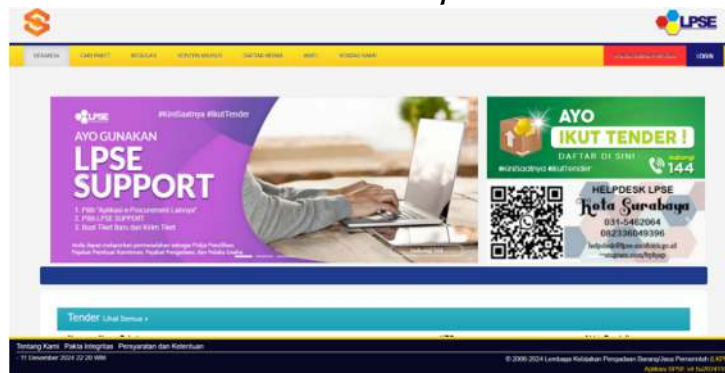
LPSE

BERANDA CARI PAKET REGULASI KONTEN KHUSUS DAFTAR HITAM KONTAK KAMI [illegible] LOGIN

LPSE #KiniSaatnya #IkutTender

AYO GUNAKAN LPSE SUPPORT

1. Pilih "Aplikasi e-Procurement Lainnya"
2. Pilih LPSE SUPPORT
3. Buat Tiket Baru dan Kirim Tiket

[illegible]

AYO IKUT TENDER !

DAFTAR DI SINI

#KiniSaatnya #IkutTender

144

HELPDESK LPSE Kota Surabaya

031-5462064

082336049396

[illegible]

Tender Lihat Semua »

Tentang Kami Pakta Integritas Persyaratan dan Ketentuan

- 11 Desember 2024 22:20 WIB

© 2006-2024 Lembaga Kebijakan Pengadaan Barang/Jasa Pemerintah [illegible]

Aplikasi SPSE v4 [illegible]